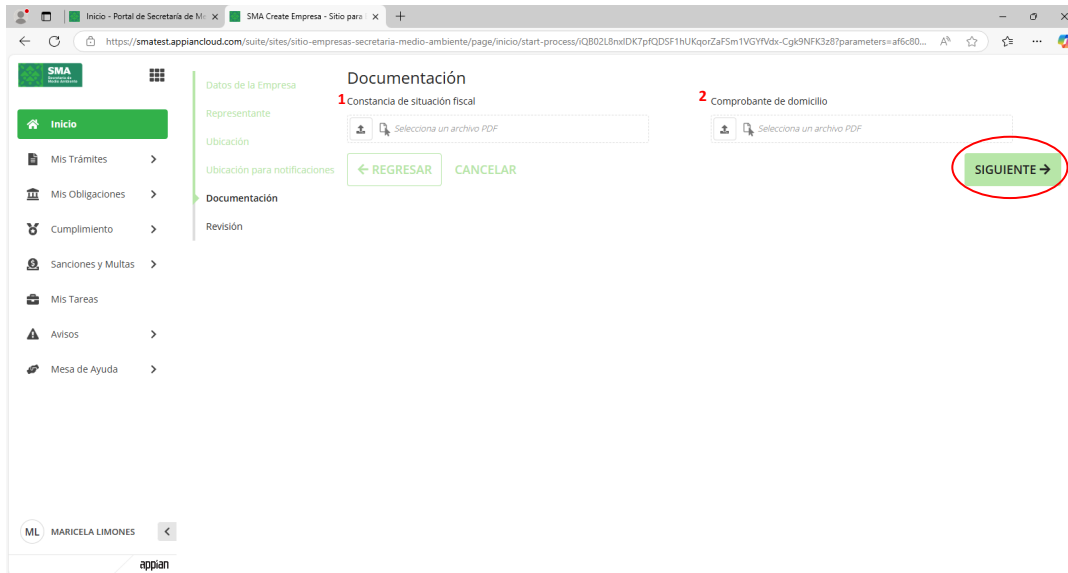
Inicio - Portal de Secretaría de M
SMA Create Empresa - Sitio para
https://smatest.appiancloud.com/suite/sites/sitio-empresas-secretaria-medio-ambiente/page/inicio/start-process/iQB02L8nxlDK7pfQDSF1hUKqorZaFSm1VGYfVdx-Cgk9NFK3z8?parameters=af6c80...

SMA
Secretaría de Medio Ambiente

Inicio
Mis Trámites
Mis Obligaciones
Cumplimiento
Sanciones y Multas
Mis Tareas
Avisos
Mesa de Ayuda

ML MARICELA LIMONES
appian

Datos de la Empresa
Representante
Ubicación
Ubicación para notificaciones
Documentación
Revisión

Documentación
1 Constancia de situación fiscal
Selecciona un archivo PDF
2 Comprobante de domicilio
Selecciona un archivo PDF

← REGRESAR
CANCELAR
SIGUIENTE →